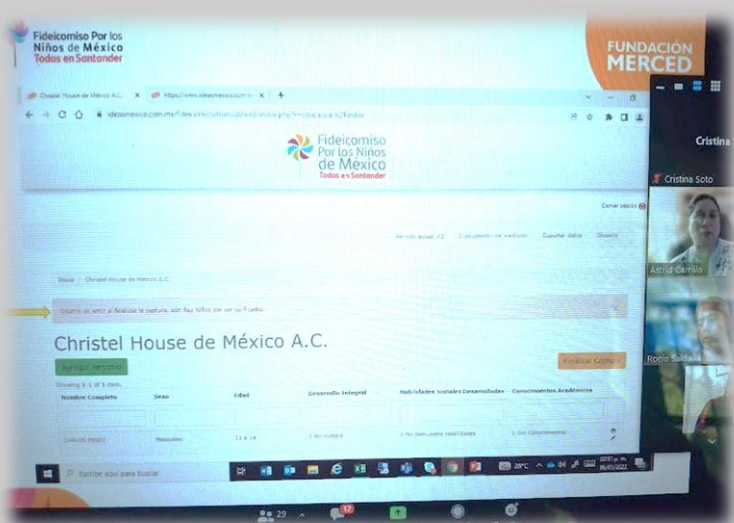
Fideicomiso Por los Niños de México Todos en Santander

FUNDACIÓN MERCED

Christel House de México A.C. ×
https://www.ideasmexico.com ×

ideasmexico.com.mx/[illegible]

Fideicomiso Por los Niños de México Todos en Santander

Cerrar sesión

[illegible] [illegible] Exportar datos Glosario

Inicio / Christel House de México A.C.

Ocurrió un error al finalizar la captura, aún hay niños por ser verificados

Christel House de México A.C.

Agregar Registro

Finalizar Captura

Showing 1-1 of 1 item.

| Nombre Completo | Sexo | Edad | Desarrollo Integral | Habilidades Sociales Desarrolladas | Conocimientos Académicos |
|---|---|---|---|---|---|
| CARLOS PEREZ | Masculino | 11 a 14 | 1 No cumple | 1 No desarrolla habilidades | 1 No Conocimientos |

Escribe aquí para buscar

28°C

Cristina

Cristina Soto

Astrid Carrillo

Rocio Saldaña

29

12